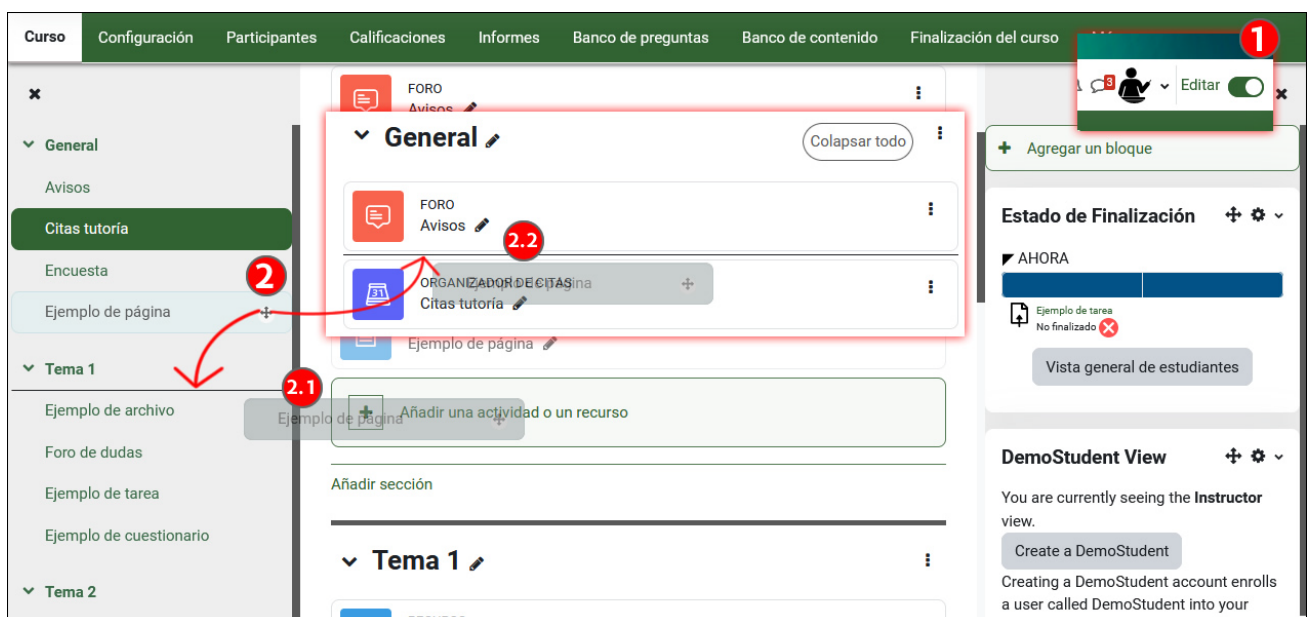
Curso Configuración Participantes Calificaciones Informes Banco de preguntas Banco de contenido Finalización del curso

1

3 Editar

×

General
Avisos
Citas tutoría
Encuesta
Ejemplo de página

Tema 1
Ejemplo de archivo
Foro de dudas
Ejemplo de tarea
Ejemplo de cuestionario

Tema 2

2

2.1

Ejemplo de página

FORO
Avisos

General

Colapsar todo

FORO
Avisos

2.2

ORGANIZADOR DE CITAS
Citas tutoría

Ejemplo de página

Ejemplo de página

Añadir una actividad o un recurso

Añadir sección

Tema 1

×

Agregar un bloque

Estado de Finalización

AHORA

Ejemplo de tarea
No finalizado

Vista general de estudiantes

DemoStudent View

You are currently seeing the **Instructor** view.

Create a DemoStudent

Creating a DemoStudent account enrolls a user called DemoStudent into your